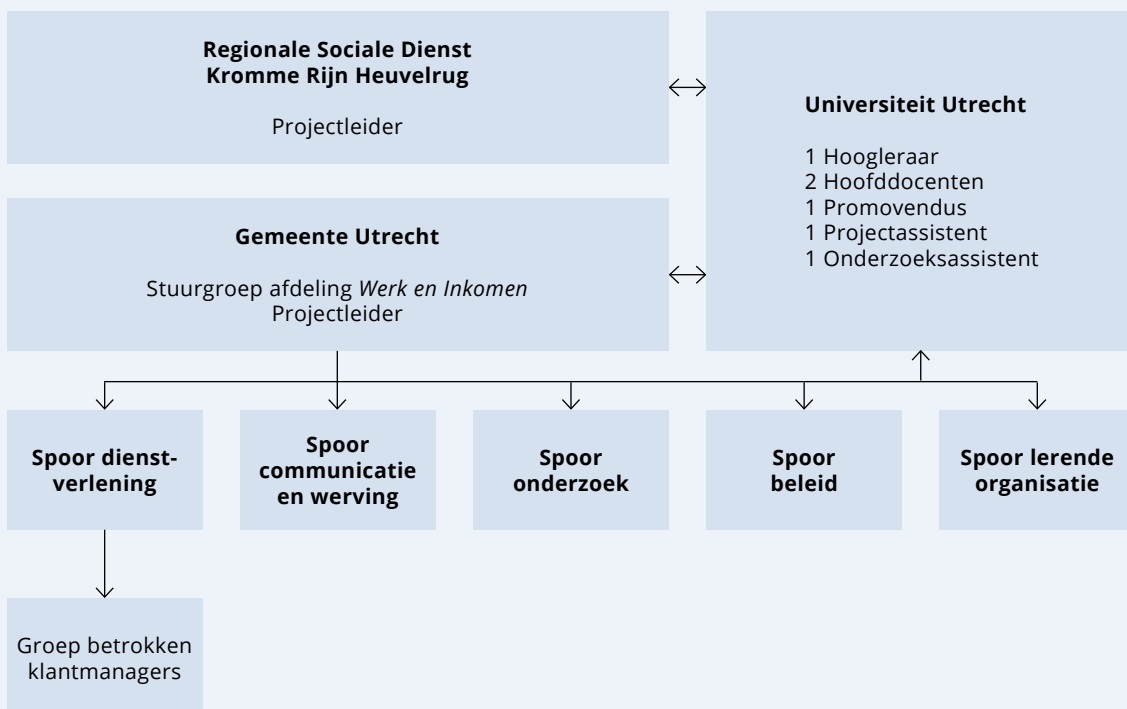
**Regionale Sociale Dienst Kromme Rijn Heuvelrug**

Projectleider

**Universiteit Utrecht**

1 Hoogleraar
2 Hoofddocenten
1 Promovendus
1 Projectassistent
1 Onderzoeksassistent

**Gemeente Utrecht**

Stuurgroep afdeling *Werk en Inkomen*
Projectleider

**Spoor dienstverlening**

**Spoor communicatie en werving**

**Spoor onderzoek**

**Spoor beleid**

**Spoor lerende organisatie**

Groep betrokken klantmanagers